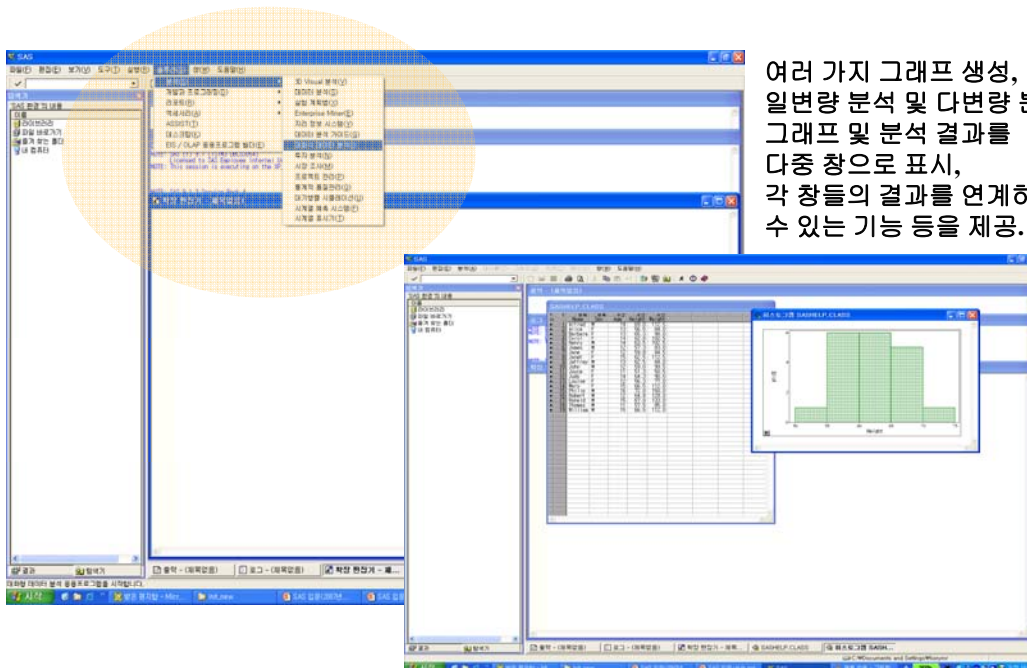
SAS

파일(F) 편집(E) 보기(V) 도구(T) 실행(R) 솔루션(S) 창(W) 도움말(H)

탐색기

SAS 환경 의 내용

이름

라이브러리

파일 바로가기

즐겨 찾는 폴더

내 컴퓨터

분석(A)

개발 및 프로그래밍(D)

리포트(R)

액세서리(S)

ASSIST(T)

데스크탑(K)

EIS / OLAP 응용프로그램 빌더(E)

3D Visual 분석(V)

데이터 분석(D)

실험 계획법(E)

Enterprise Miner(E)

지리 정보 시스템(G)

데이터 분석 가이드(G)

대화식 데이터 분석(I)

투자 분석(I)

시장 조사(M)

프로젝트 관리(P)

통계적 품질관리(Q)

대기행렬 시뮬레이션(Q)

시계열 예측 시스템(F)

시계열 표시기(T)

Licensed to SAS Institute Inc.

NOTE: This session is executing on the

확장 편집기 - 제목없음1

결과

탐색기

출력 - (제목없음)

로그 - (제목없음)

확장 편집기 - 제...

대화형 데이터 분석 응용프로그램을 시작합니다.

시작

SAS

여러 가지 그래프 생성, 일변량 분석 및 다변량 분석
그래프 및 분석 결과를 다중 창으로 표시,
각 창들의 결과를 연계하여 볼 수 있는 기능 등을 제공.

SAS

파일(F) 편집(E) 보기(V) 분석(A) 창(W) 도움말(H)

SASHELP.CLASS

히스토그램 SASHELP.CLASS

Height

출력 - (제목없음)

로그 - (제목없음)

확장 편집기 - 제목...

SASHELP.CLASS

히스토그램 SASH...

결과

탐색기

C:\WDocuments and Settings\Wmonitor